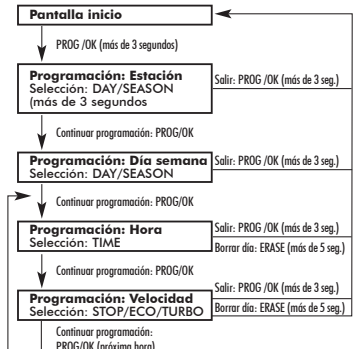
Pantalla inicio

PROG /OK (más de 3 segundos)

Programación: Estación
Selección: DAY/SEASON
(más de 3 segundos

Salir: PROG /OK (más de 3 seg.)

Continuar programación: PROG/OK

Programación: Día semana
Selección: DAY/SEASON

Salir: PROG /OK (más de 3 seg.)

Continuar programación: PROG/OK

Programación: Hora
Selección: TIME

Salir: PROG /OK (más de 3 seg.)
Borrar día: ERASE (más de 5 seg.)

Continuar programación: PROG/OK

Programación: Velocidad
Selección: STOP/ECO/TURBO

Salir: PROG /OK (más de 3 seg.)
Borrar día: ERASE (más de 5 seg.)

Continuar programación:
PROG/OK (próxima hora)